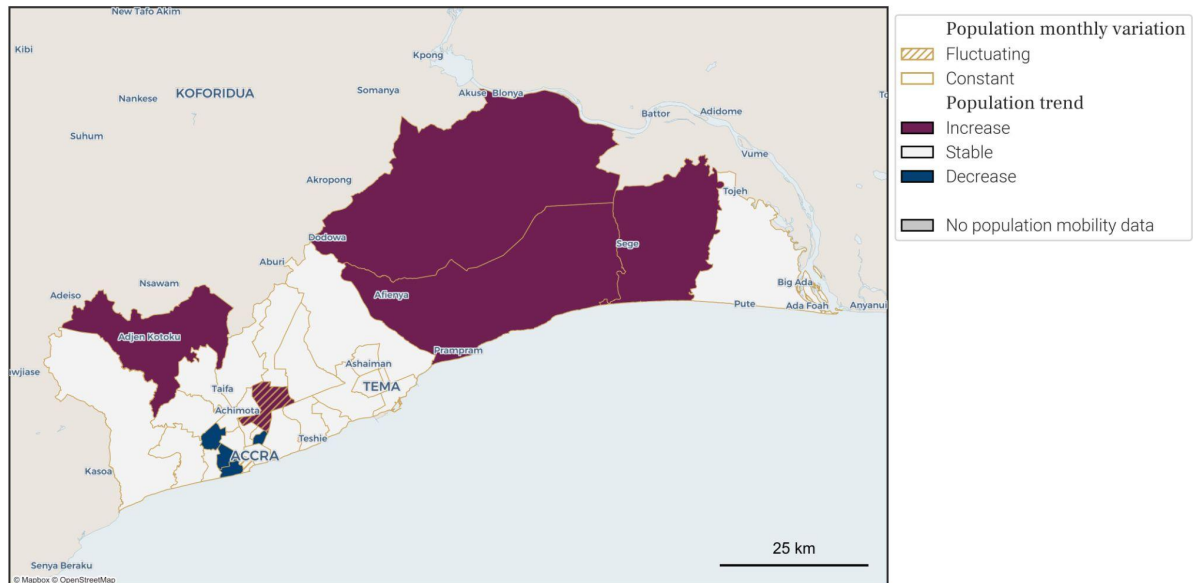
New Tafo Akim
Kibi
KOFORIDUA
Nankese
Suhum
Kpong
Somanya
Akuse
Blonya
Battor
Adidome
To
Vume
Tojeh
Akropong
Dodowa
Sege
Aburi
Nsawam
Adeiso
Afienya
Big Ada
Ada Foah
Anyanui
Pute
Adjen Kotoku
Prampram
wjiase
Ashaiman
TEMA
Taifa
Achimota
Teshie
ACCRA
Kasoa
Senya Beraku
© Mapbox © OpenStreetMap
25 km

Population monthly variation
Fluctuating
Constant
Population trend
Increase
Stable
Decrease
No population mobility data